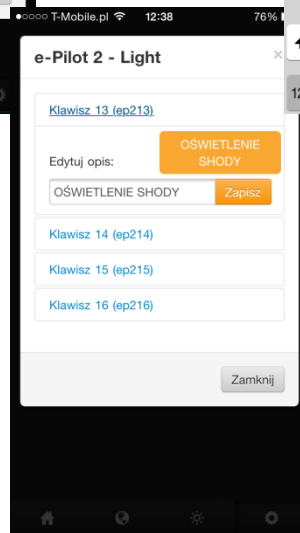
●○○○○ T-Mobile.pl 12:38 76%

e-Pilot 2 - Light

×

Klawisz 13 (ep213)

Edytuj opis:

OŚWIETLENIE SHODY

OŚWIETLENIE SHODY

Zapisz

Klawisz 14 (ep214)

Klawisz 15 (ep215)

Klawisz 16 (ep216)

Zamknij

12